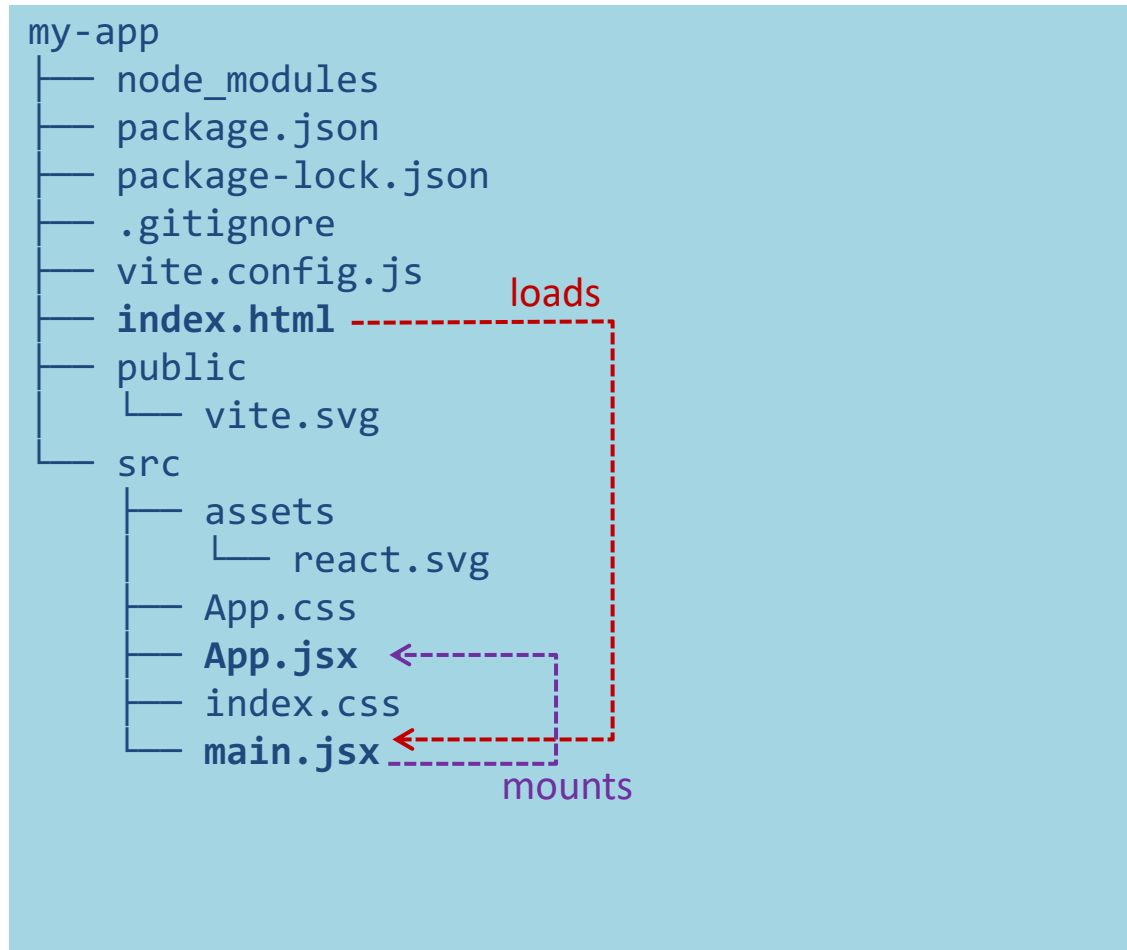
my-app
├── node_modules
├── package.json
├── package-lock.json
├── .gitignore
├── vite.config.js
├── **index.html**
├── public
│   └── vite.svg
└── src
    ├── assets
    │   └── react.svg
    ├── App.css
    ├── **App.jsx**
    ├── index.css
    └── **main.jsx**

loads

mounts